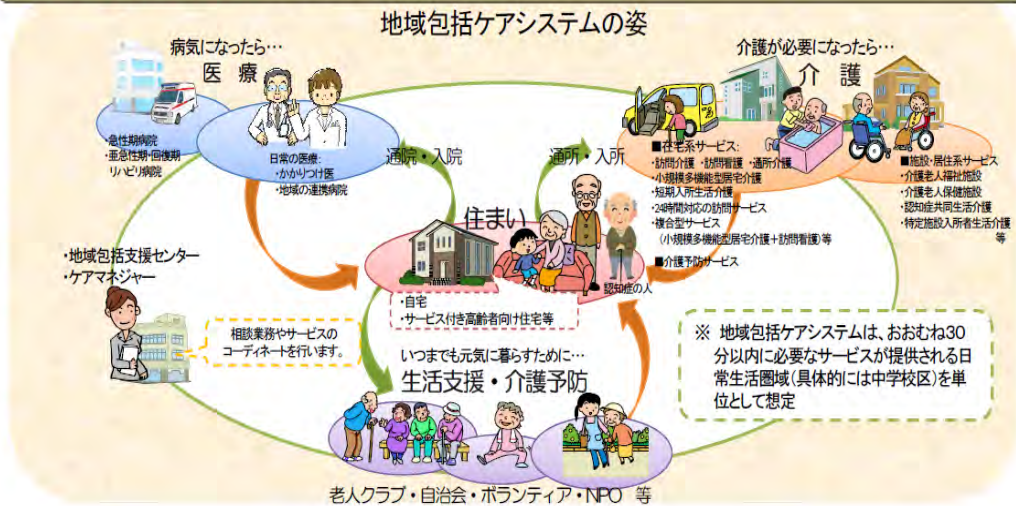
地域包括ケアシステムの姿

病気になったら…
医療

・急性期病院
・亜急性期・回復期リハビリ病院

日常の医療：
・かかりつけ医
・地域の連携病院

通院・入院

介護が必要になったら…
介護

■在宅系サービス：
・訪問介護 ・訪問看護 ・通所介護
・小規模多機能型居宅介護
・短期入所生活介護
・24時間対応の訪問サービス
・複合型サービス
（小規模多機能型居宅介護＋訪問看護）等

■介護予防サービス

■施設・居住系サービス
・介護老人福祉施設
・介護老人保健施設
・認知症共同生活介護
・特定施設入所者生活介護
等

通所・入所

住まい

・自宅
・サービス付き高齢者向け住宅等

認知症の人

・地域包括支援センター
・ケアマネジャー

相談業務やサービスのコーディネートを行います。

いつまでも元気に暮らすために…
生活支援・介護予防

※ 地域包括ケアシステムは、おおむね30分以内に必要なサービスが提供される日常生活圏域（具体的には中学校区）を単位として想定

老人クラブ・自治会・ボランティア・NPO 等